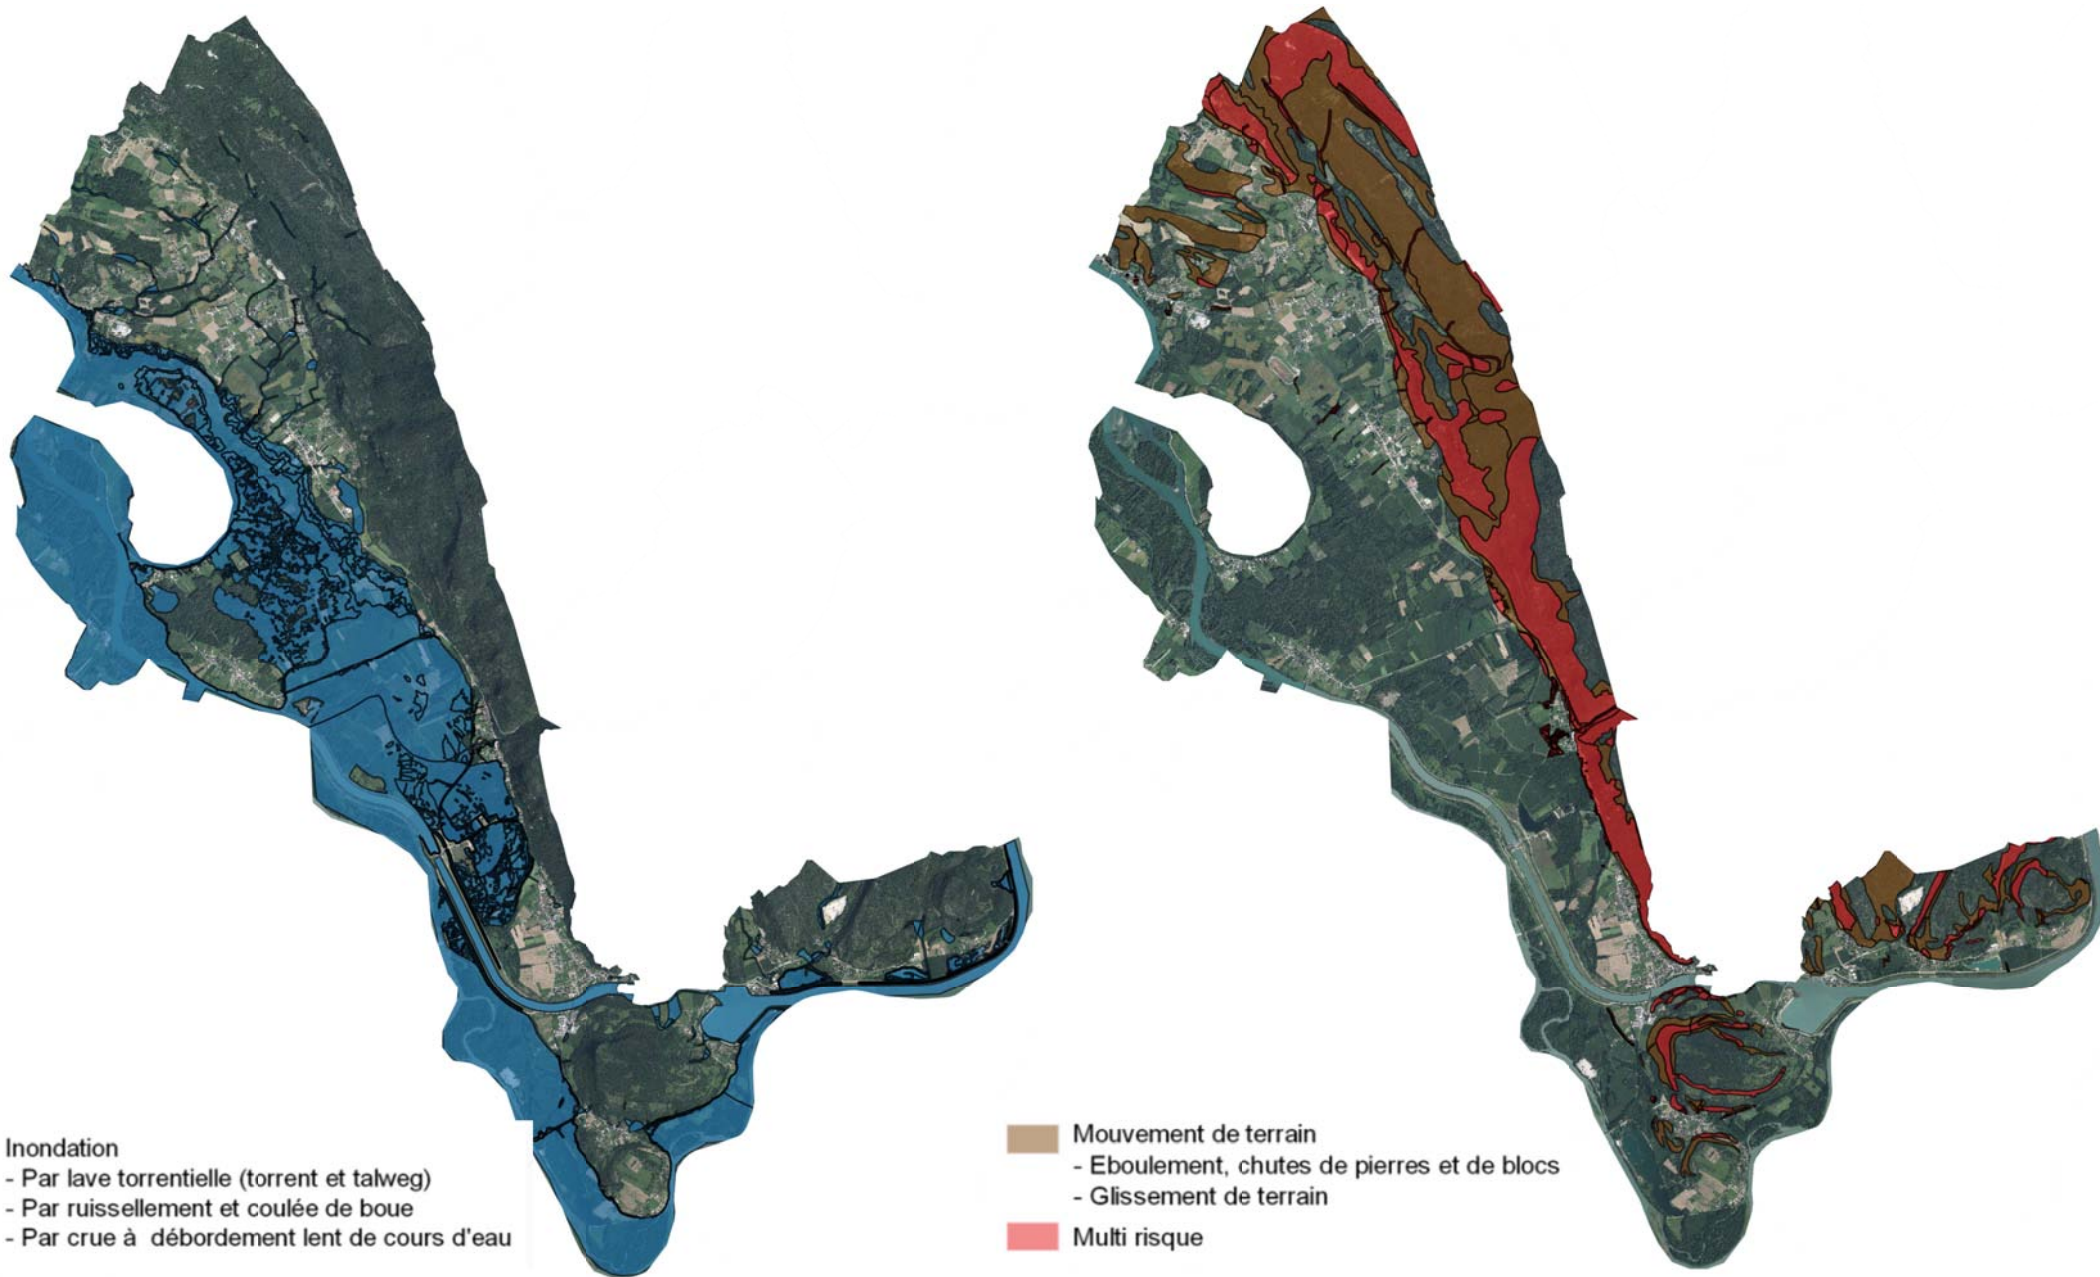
Inondation
- Par lave torrentielle (torrent et talweg)
- Par ruissellement et coulée de boue
- Par crue à débordement lent de cours d'eau

Mouvement de terrain
- Eboulement, chutes de pierres et de blocs
- Glissement de terrain

Multi risque